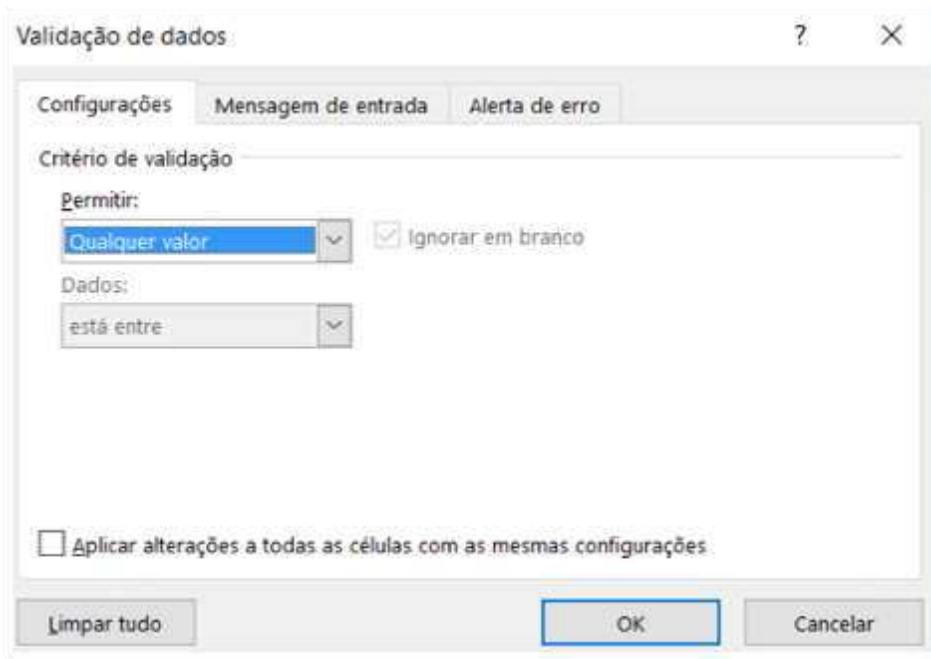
Validação de dados ? ×

Configurações Mensagem de entrada Alerta de erro

Critério de validação

Permitir:

Qualquer valor

Ignorar em branco

Dados:

está entre

Aplicar alterações a todas as células com as mesmas configurações

Limpar tudo OK Cancelar